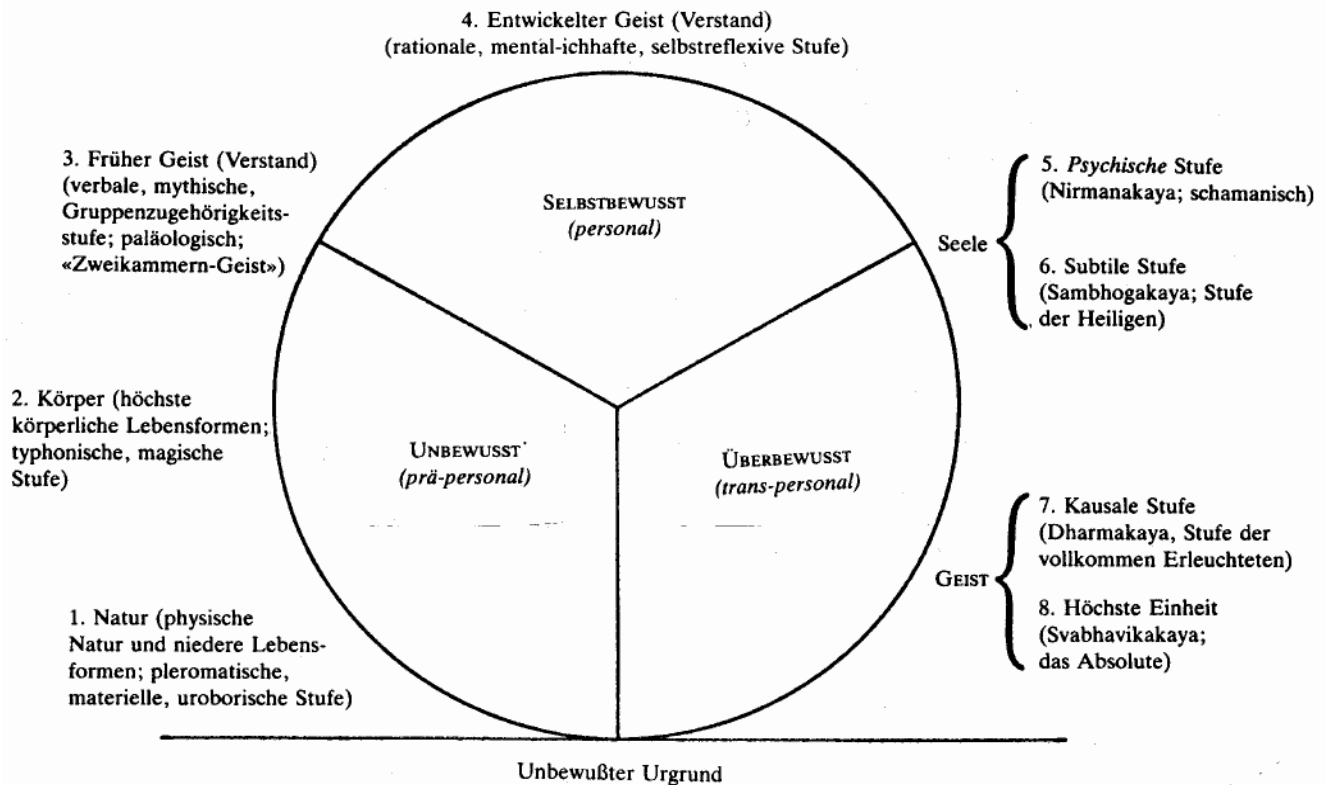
4. Entwickelter Geist (Verstand)
(rationale, mental-ichhafte, selbstreflexive Stufe)

3. Früher Geist (Verstand) (verbale, mythische, Gruppenzugehörigkeitsstufe; paläologisch; «Zweikammern-Geist»)

SELBSTBEWUSST
(personal)

Seele

5. Psychische Stufe (Nirmanakaya; schamanisch)

6. Subtile Stufe (Sambhogakaya; Stufe der Heiligen)

2. Körper (höchste körperliche Lebensformen; typhonische, magische Stufe)

UNBEWUSST
(prä-personal)

ÜBERBEWUSST
(trans-personal)

GEIST

7. Kausale Stufe (Dharmakaya, Stufe der vollkommen Erleuchteten)

8. Höchste Einheit (Svabhavikakaya; das Absolute)

1. Natur (physische Natur und niedere Lebensformen; pleromatische, materielle, uroborische Stufe)

Unbewußter Urgrund